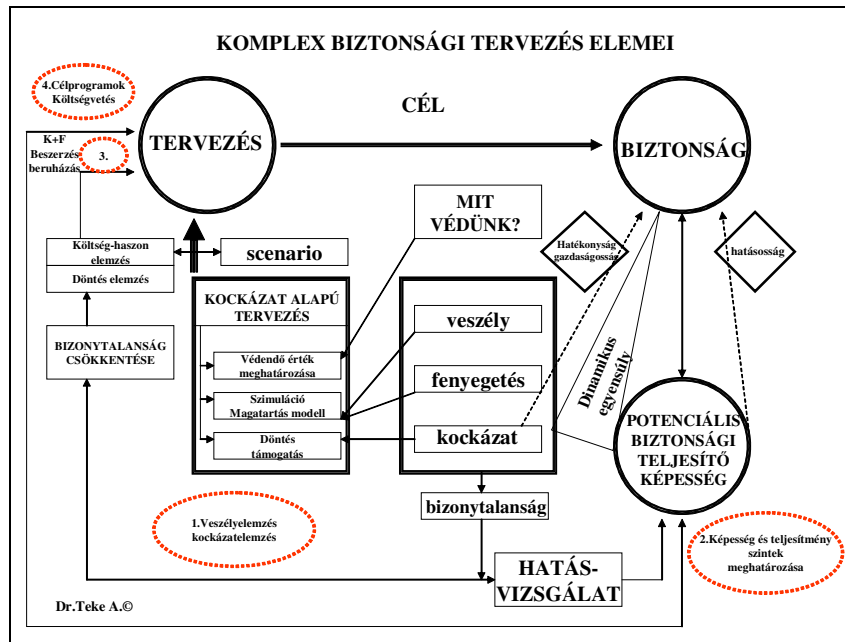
KOMPLEX BIZTONSÁGI TERVEZÉS ELEMEI

4.Célprogramok Költségvetés

CÉL

K+F Beszerzés beruházás

3.

TERVEZÉS

BIZTONSÁG

MIT VÉDÜNK?

Költség-haszon elemzés

Döntés elemzés

scenario

Hatékonyság gazdaságosság

hatásosság

KOCKÁZAT ALAPÚ TERVEZÉS

veszély

BIZONYTALANSÁG CSÖKKENTÉSE

Védendő érték meghatározása

Szimuláció Magatartás modell

Döntés támogatás

fenyegetés

kockázat

Dinamikus egyensúly

POTENCIÁLIS BIZTONSÁGI TELJESÍTŐ KÉPESSÉG

bizonytalanság

1.Veszélyelemzés kockázatelemzés

2.Képesség és teljesítmény szintek meghatározása

HATÁS-VIZSGÁLAT

Dr.Teke A.©